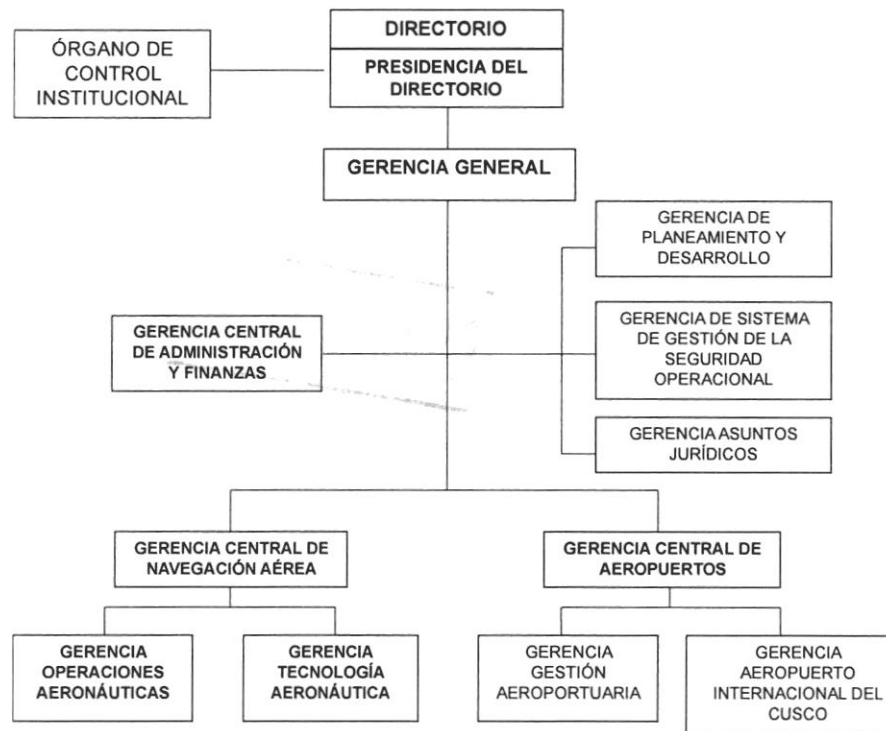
DIRECTORIO

PRESIDENCIA DEL DIRECTORIO

ÓRGANO DE CONTROL INSTITUCIONAL

GERENCIA GENERAL

GERENCIA DE PLANEAMIENTO Y DESARROLLO

GERENCIA CENTRAL DE ADMINISTRACIÓN Y FINANZAS

GERENCIA DE SISTEMA DE GESTIÓN DE LA SEGURIDAD OPERACIONAL

GERENCIA ASUNTOS JURÍDICOS

GERENCIA CENTRAL DE NAVEGACIÓN AÉREA

GERENCIA CENTRAL DE AEROPUERTOS

GERENCIA OPERACIONES AERONÁUTICAS

GERENCIA TECNOLOGÍA AERONÁUTICA

GERENCIA GESTIÓN AEROPORTUARIA

GERENCIA AEROPUERTO INTERNACIONAL DEL CUSCO